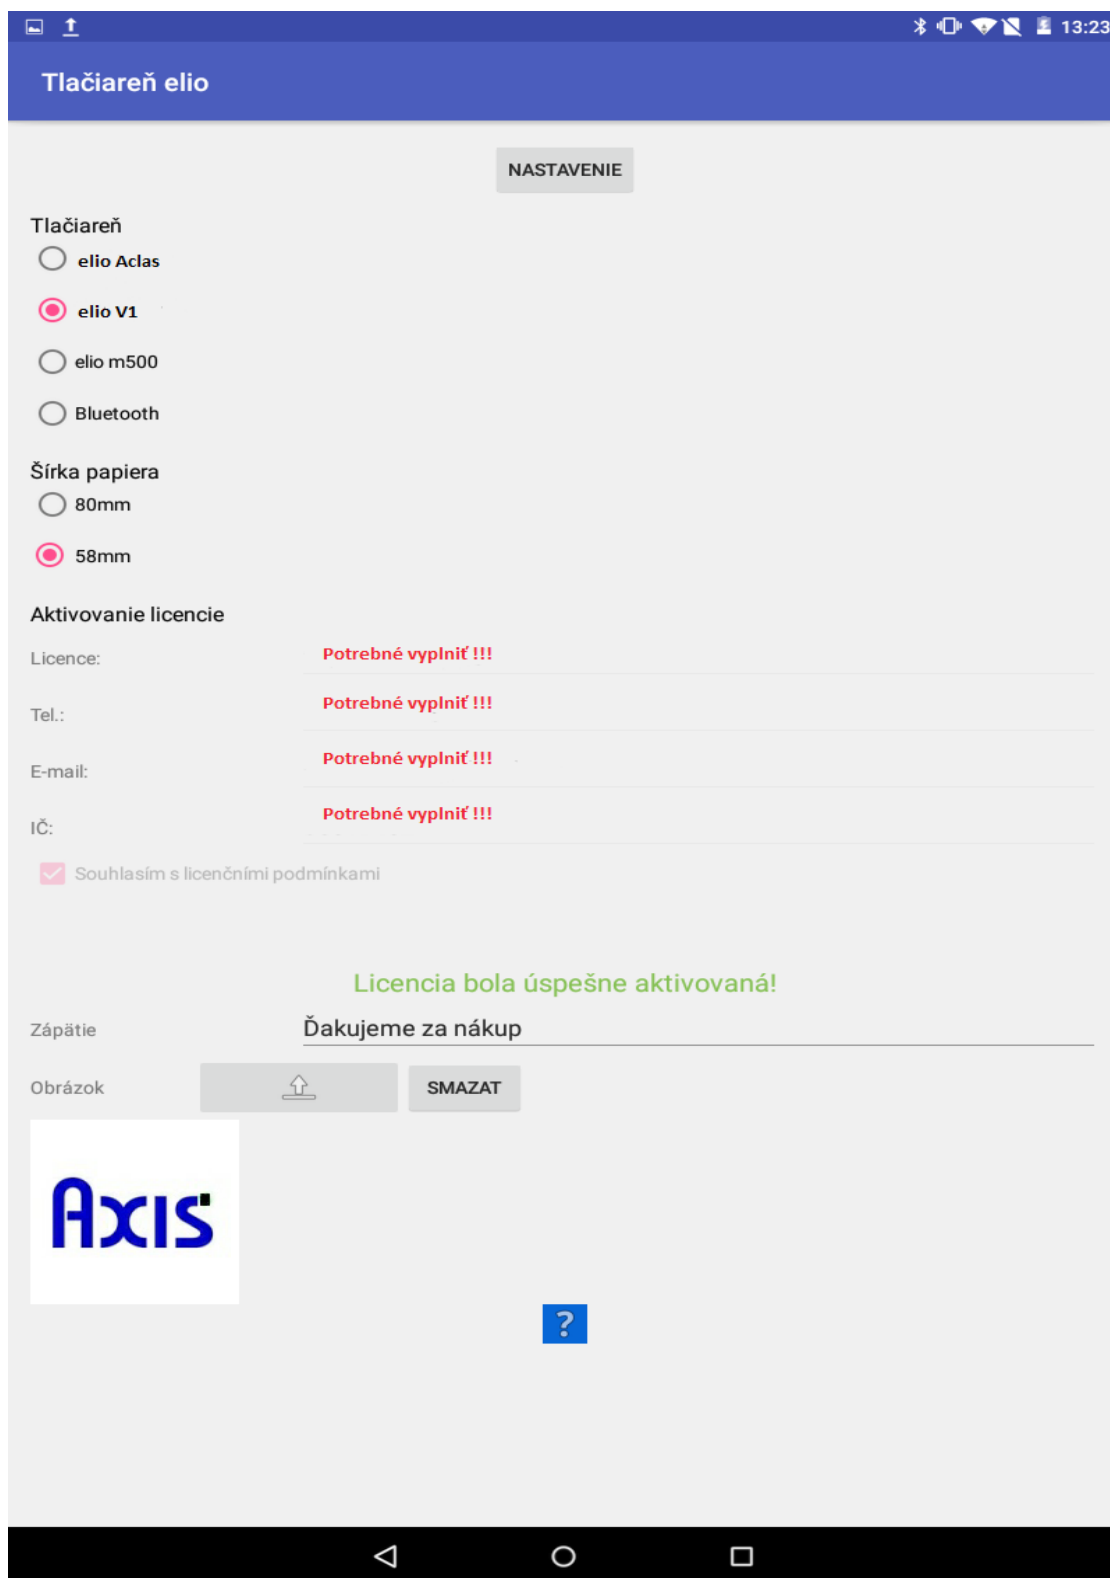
13:23

Tlačiareň elio

NASTAVENIE

Tlačiareň

elio Aclas

elio V1

elio m500

Bluetooth

Šírka papiera

80mm

58mm

Aktivovanie licencie

Licence: Potrebné vyplniť !!!

Tel.: Potrebné vyplniť !!!

E-mail: Potrebné vyplniť !!!

IČ: Potrebné vyplniť !!!

Souhlasím s licenčními podmínkami

Licencia bola úspešne aktivovaná!

Zápätie Ďakujeme za nákup

Obrázok SMAZAT

Axis

?